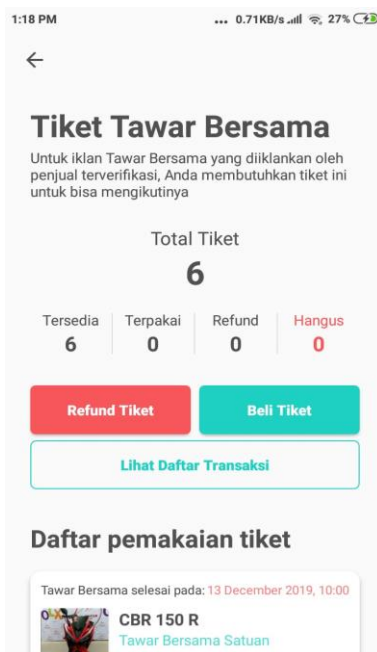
1:18 PM ... 0.71KB/s 27%

←

Tiket Tawar Bersama

Untuk iklan Tawar Bersama yang diiklankan oleh penjual terverifikasi, Anda membutuhkan tiket ini untuk bisa mengikutinya

Total Tiket
6

| Tersedia | Terpakai | Refund | Hangus |
|---|---|---|---|
| 6 | 0 | 0 | 0 |

Refund Tiket

Beli Tiket

Lihat Daftar Transaksi

Daftar pemakaian tiket

Tawar Bersama selesai pada: 13 December 2019, 10:00

CBR 150 R
Tawar Bersama Satuan